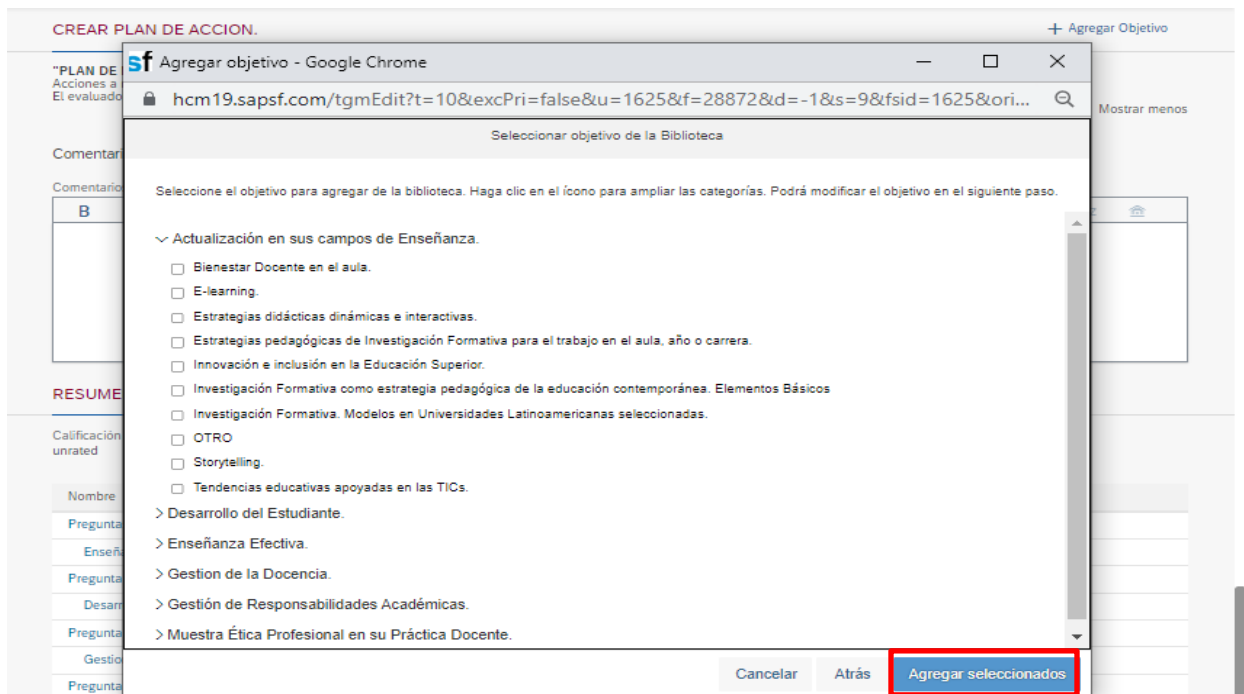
CREAR PLAN DE ACCION.

+ Agregar Objetivo

"PLAN DE
Acciones a
El evaluado

Mostrar menos

Comentari

Comentario

B

RESUME

Calificación
unrated

Nombre

Pregunta

Enseñ

Pregunta

Desar

Pregunta

Gestio

Pregunta

sf Agregar objetivo - Google Chrome

hcm19.sapsf.com/tgmEdit?t=10&excPri=false&u=1625&f=28872&d=-1&s=9&fsid=1625&ori...

Seleccionar objetivo de la Biblioteca

Seleccione el objetivo para agregar de la biblioteca. Haga clic en el ícono para ampliar las categorías. Podrá modificar el objetivo en el siguiente paso.

Actualización en sus campos de Enseñanza.

Bienestar Docente en el aula.

E-learning.

Estrategias didácticas dinámicas e interactivas.

Estrategias pedagógicas de Investigación Formativa para el trabajo en el aula, año o carrera.

Innovación e inclusión en la Educación Superior.

Investigación Formativa como estrategia pedagógica de la educación contemporánea. Elementos Básicos

Investigación Formativa. Modelos en Universidades Latinoamericanas seleccionadas.

OTRO

Storytelling.

Tendencias educativas apoyadas en las TICs.

> Desarrollo del Estudiante.

> Enseñanza Efectiva.

> Gestion de la Docencia.

> Gestión de Responsabilidades Académicas.

> Muestra Ética Profesional en su Práctica Docente.

Cancelar

Atrás

Agregar seleccionados